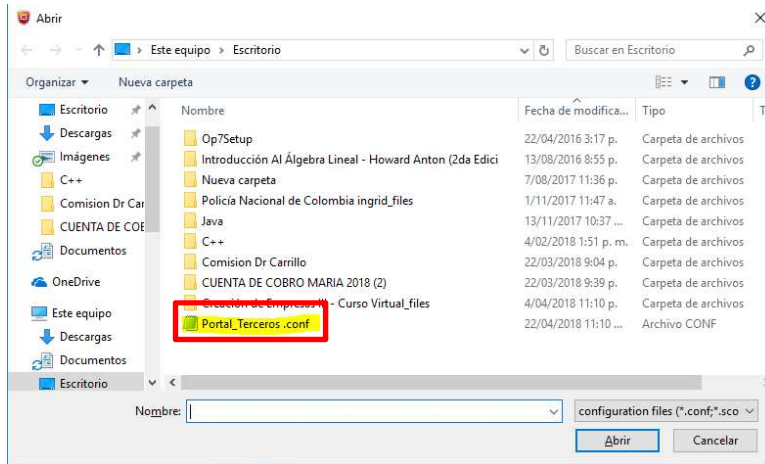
Abrir

Este equipo > Escritorio

Buscar en Escritorio

Organizar ▾ Nueva carpeta

Escritorio
Descargas
Imágenes
C++
Comision Dr Car
CUENTA DE COE
Documentos
OneDrive
Este equipo
Descargas
Documentos
Escritorio

| Nombre | Fecha de modifica... | Tipo |
|---|---|---|
| Op7Setup | 22/04/2016 3:17 p. | Carpeta de archivos |
| Introducción Al Álgebra Lineal - Howard Anton (2da Edici | 13/08/2016 8:55 p. | Carpeta de archivos |
| Nueva carpeta | 7/08/2017 11:36 p. | Carpeta de archivos |
| Policía Nacional de Colombia ingrid_files | 1/11/2017 11:47 a. | Carpeta de archivos |
| Java | 13/11/2017 10:37 ... | Carpeta de archivos |
| C++ | 4/02/2018 1:51 p. m. | Carpeta de archivos |
| Comision Dr Carrillo | 22/03/2018 9:04 p. | Carpeta de archivos |
| CUENTA DE COBRO MARIA 2018 (2) | 22/03/2018 9:39 p. | Carpeta de archivos |
| Creación de Empresas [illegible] - Curso Virtual_files | 4/04/2018 11:10 p. | Carpeta de archivos |
| Portal_Terceros .conf | 22/04/2018 11:10 ... | Archivo CONF |

Nombre:

configuration files (*.conf;*.sco

Abrir

Cancelar